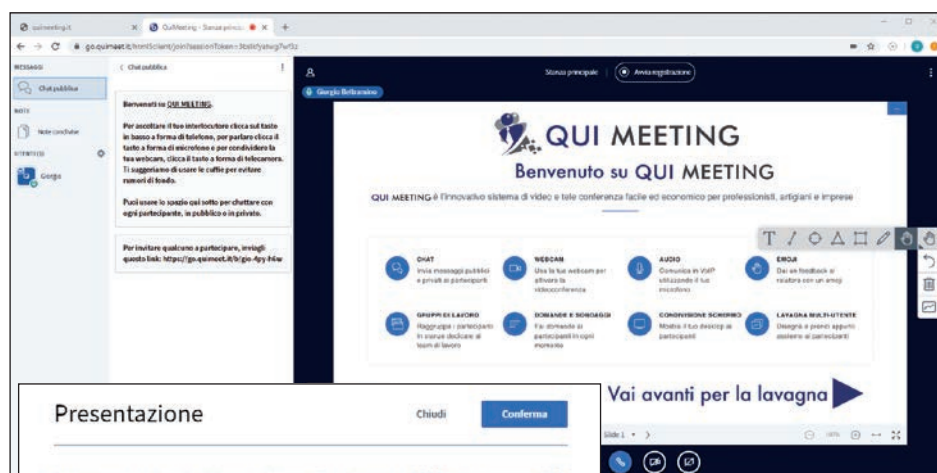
quimeeting.it × QuiMeeting - Stanza princip × +

go.quimeet.it/html5client/join?sessionToken=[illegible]

MESSAGGI
Chat pubblica
NOTE
Note condivise
UTENTI (1)
Giorgio

< Chat pubblica

Benvenuti su QUI MEETING.

Per ascoltare il tuo interlocutore clicca sul tasto in basso a forma di telefono, per parlare clicca il tasto a forma di microfono e per condividere la tua webcam, clicca il tasto a forma di telecamera. Ti suggeriamo di usare le cuffie per evitare rumori di fondo.

Puoi usare lo spazio qui sotto per chattare con ogni partecipante, in pubblico o in privato.

Per invitare qualcuno a partecipare, invragli questo link: https://go.quimeet.it/b/gio-4py-h4w

Stanza principale
Avvia registrazione
Giorgio Beltramino

QUI MEETING
Benvenuto su QUI MEETING
QUI MEETING è l'innovativo sistema di video e tele conferenza facile ed economico per professionisti, artigiani e imprese

CHAT
Invia messaggi pubblici e privati ai partecipanti
WEBCAM
Usa la tua webcam per attivare la videoconferenza
AUDIO
Comunica in VoIP utilizzando il tuo microfono
EMOJI
Dai un feedback al relatore con un emoji
GRUPPI DI LAVORO
Raggruppa i partecipanti in stanze dedicate ai team di lavoro
DOMANDE E SONDAGGI
Fai domande ai partecipanti in ogni momento
CONDIVISIONE SCHERMO
Mostra il tuo desktop ai partecipanti
LAVAGNA MULTI-UTENTE
Disegna e prendi appunti assieme ai partecipanti

Vai avanti per la lavagna

Slide 1
100%

Presentazione
Chiudi
Conferma